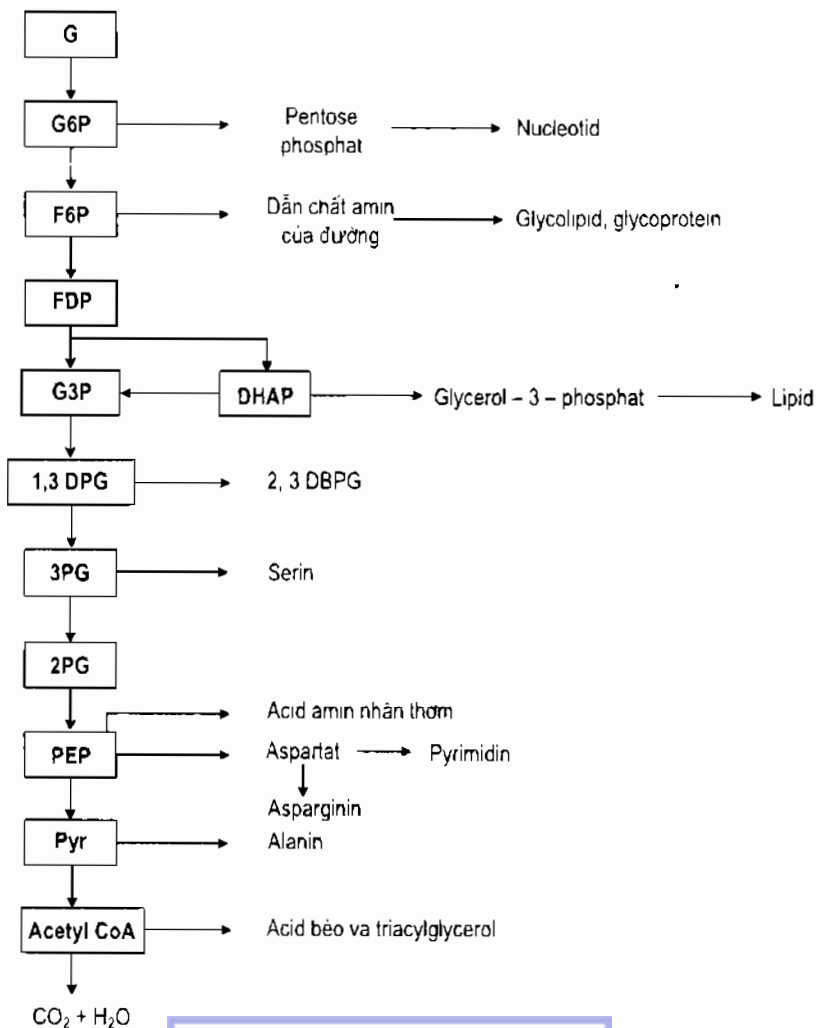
G

G6P

Pentose phosphat

Nucleotid

F6P

Dẫn chất amin của đường

Glycolipid, glycoprotein

FDP

G3P

DHAP

Glycerol – 3 – phosphat

Lipid

1,3 DPG

2, 3 DBPG

3PG

Serin

2PG

Acid amin nhân thơm

PEP

Aspartat

Pyrimidin

Asparginin

Pyr

Alanin

Acetyl CoA

Acid béo va triacylglycerol

$CO_2 + H_2O$